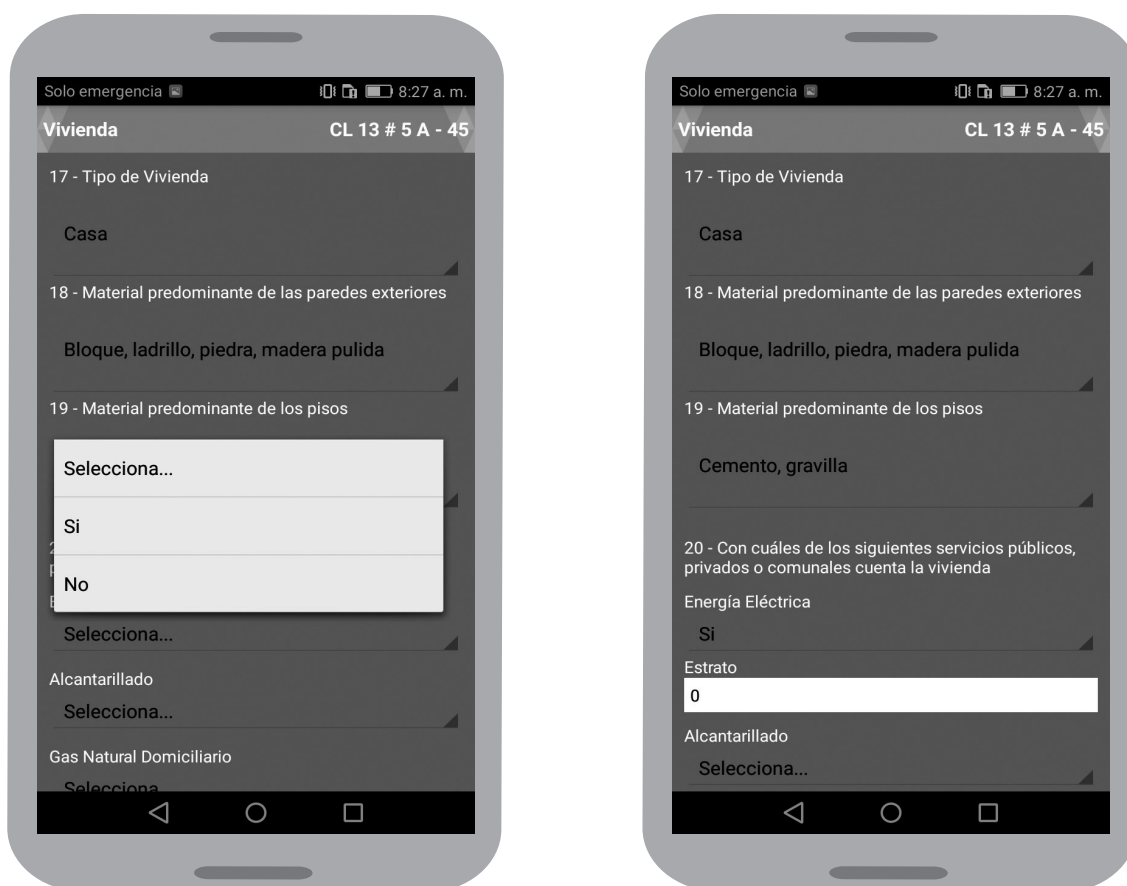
Solo emergencia
8:27 a. m.
Vivienda
CL 13 # 5 A - 45
17 - Tipo de Vivienda
Casa
18 - Material predominante de las paredes exteriores
Bloque, ladrillo, piedra, madera pulida
19 - Material predominante de los pisos
Selecciona...
Si
No
Selecciona...
Alcantarillado
Selecciona...
Gas Natural Domiciliario
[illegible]

Solo emergencia
8:27 a. m.
Vivienda
CL 13 # 5 A - 45
17 - Tipo de Vivienda
Casa
18 - Material predominante de las paredes exteriores
Bloque, ladrillo, piedra, madera pulida
19 - Material predominante de los pisos
Cemento, gravilla
20 - Con cuáles de los siguientes servicios públicos, privados o comunales cuenta la vivienda
Energía Eléctrica
Si
Estrato
0
Alcantarillado
Selecciona...